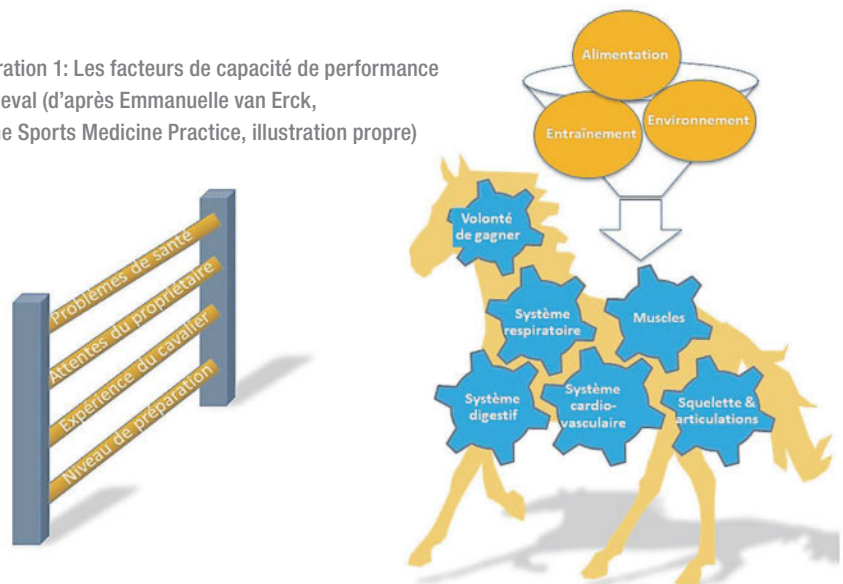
ration 1: Les facteurs de capacité de performance
eval (d'après Emmanuelle van Erck,
e Sports Medicine Practice, illustration propre)

Alimentation
Entraînement
Environnement

Problèmes de santé
Attentes du propriétaire
Expérience du cavalier
Niveau de préparation

Volonté de gagner
Système respiratoire
Muscles
Système digestif
Système cardio-vasculaire
Squelette & articulations